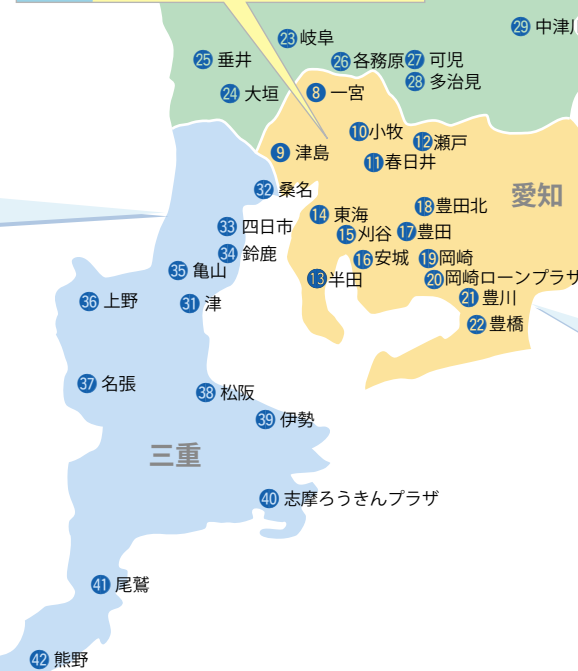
29 中津川
23 岐阜
25 垂井
26 各務原
27 可児
28 多治見
24 大垣
8 一宮
10 小牧
12 瀬戸
9 津島
11 春日井
32 桑名
愛知
18 豊田北
14 東海
33 四日市
15 刈谷
17 豊田
34 鈴鹿
16 安城
19 岡崎
35 亀山
13 半田
20 岡崎ローンプラザ
21 豊川
36 上野
31 津
22 豊橋
37 名張
38 松阪
39 伊勢
三重
40 志摩ろうきんプラザ
41 尾鷲
42 熊野